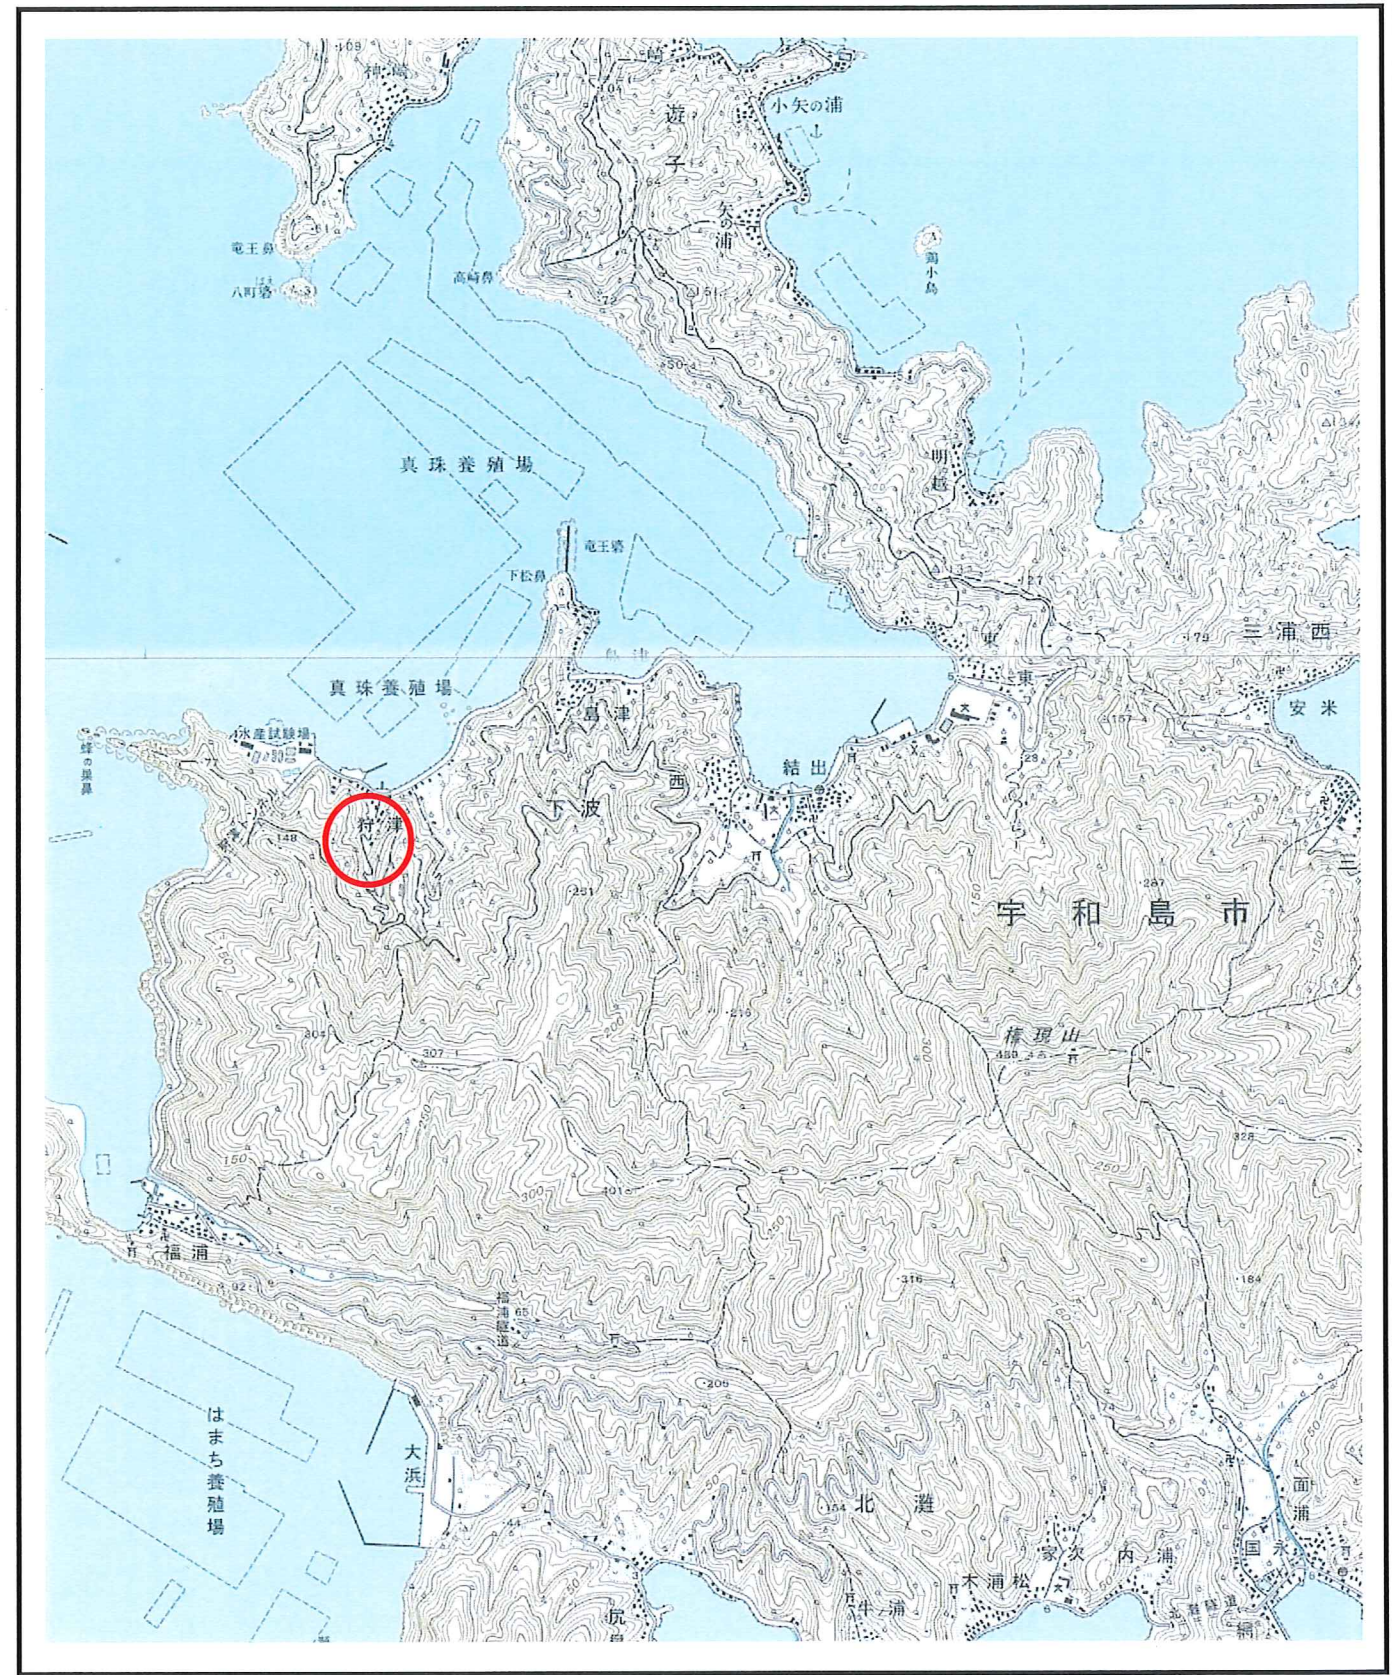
109
神島
竜王鼻
八町碆
遊子
小矢の浦
矢の浦
高崎鼻
蔦小島
真珠養殖場
明越
竜王碆
下松鼻
真珠養殖場
島津
東
三浦西
安米
水産試験場
蜂の巣鼻
狩津
下波
西
結出
148
251
287
宇和島市
権現山
459
305
307
150
200
300
328
250
401
福浦
福浦隧道
316
184
はまち養殖場
大浜
北灘
家次
内浦
木浦
松
牛ノ浦
国永
面浦